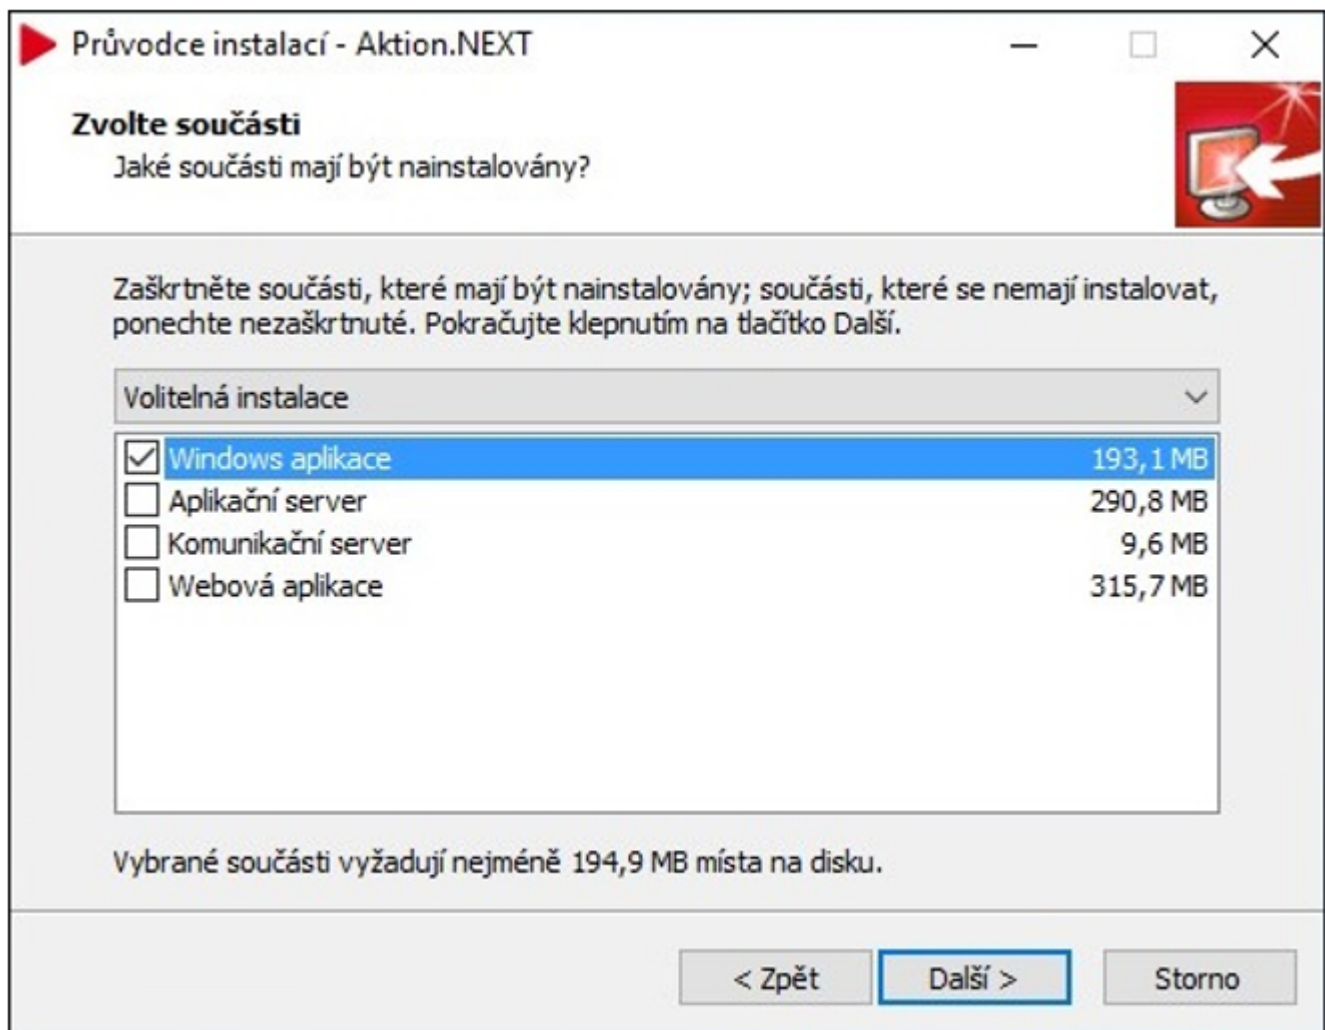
Průvodce instalací - Aktion.NEXT

Zvolte součásti
Jaké součásti mají být nainstalovány?

Zaškrtněte součásti, které mají být nainstalovány; součásti, které se nemají instalovat, ponechte nezaškrtnuté. Pokračujte klepnutím na tlačítko Další.

Volitelná instalace

| | | |
|---|---|---|
| ☑ | Windows aplikace | 193,1 MB |
| ☐ | Aplikační server | 290,8 MB |
| ☐ | Komunikační server | 9,6 MB |
| ☐ | Webová aplikace | 315,7 MB |

Vybrané součásti vyžadují nejméně 194,9 MB místa na disku.

< Zpět   Další >   Storno